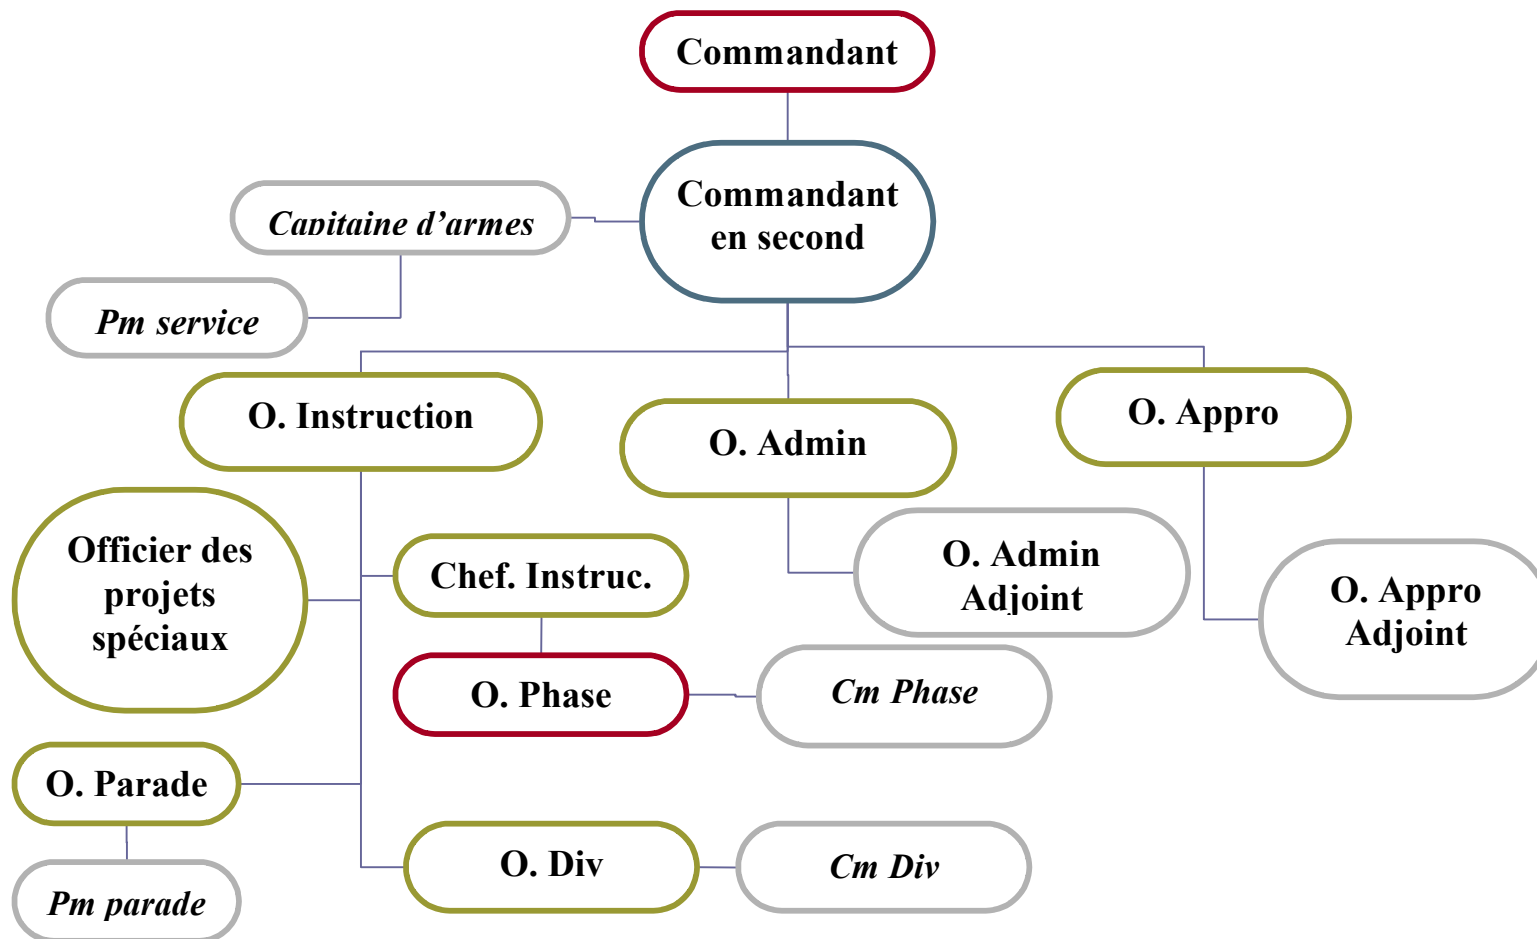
Commandant

Commandant en second

Capitaine d’armes

Pm service

O. Instruction

O. Admin

O. Appro

Officier des projets spéciaux

Chef. Instruc.

O. Admin Adjoint

O. Appro Adjoint

O. Phase

Cm Phase

O. Parade

O. Div

Cm Div

Pm parade